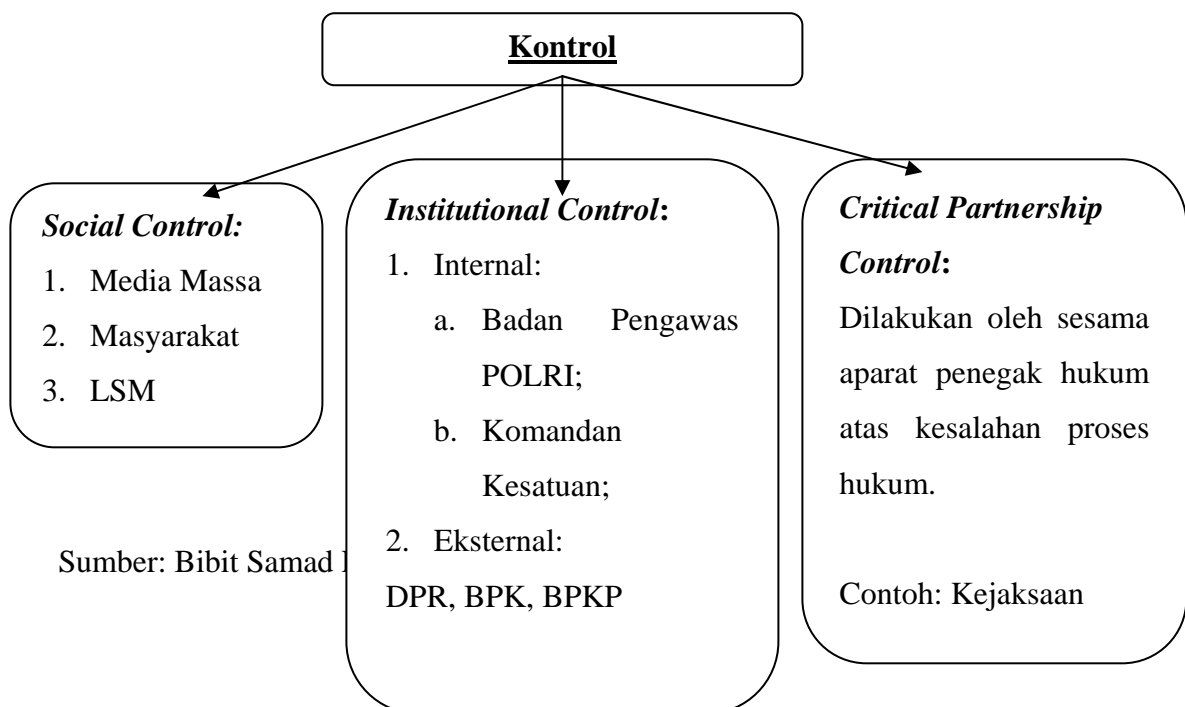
Kontrol

*Social Control:*

1. Media Massa
2. Masyarakat
3. LSM

*Institutional Control*:

1. Internal:
   a. Badan Pengawas POLRI;
   b. Komandan Kesatuan;
2. Eksternal:

DPR, BPK, BPKP

*Critical Partnership Control*:

Dilakukan oleh sesama aparat penegak hukum atas kesalahan proses hukum.

Contoh: Kejaksaan

Sumber: Bibit Samad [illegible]